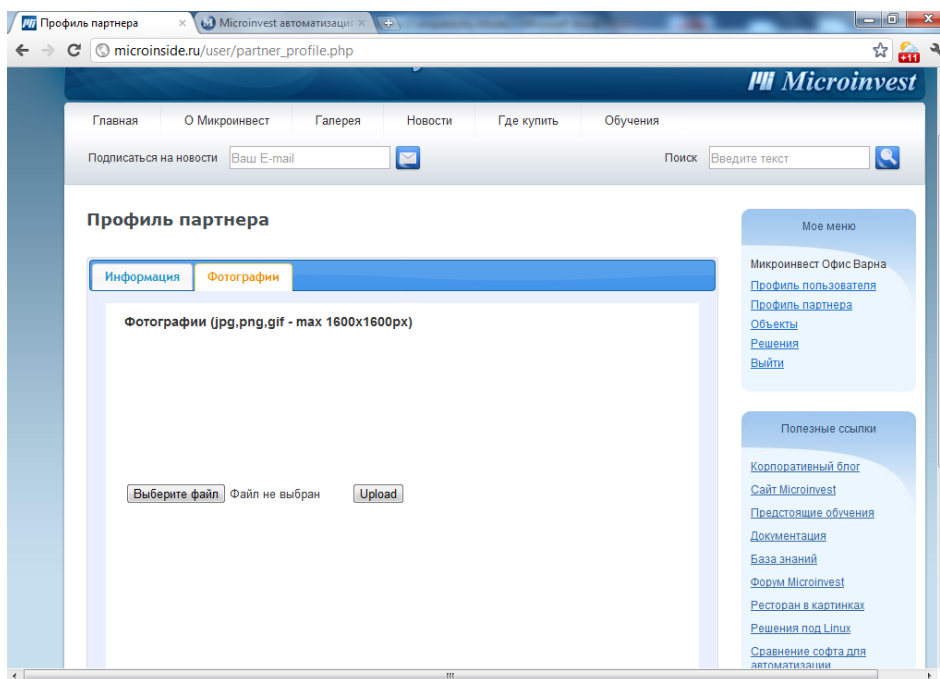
Профиль партнера
Microinvest автоматизаци
microinside.ru/user/partner_profile.php
+11
Microinvest

Главная
О Микроинвест
Галерея
Новости
Где купить
Обучения

Подписаться на новости
Ваш E-mail
Поиск
Введите текст

Профиль партнера

Информация
Фотографии

Фотографии (jpg,png,gif - max 1600x1600px)

Выберите файл
Файл не выбран
Upload

Мое меню

Микроинвест Офис Варна
Профиль пользователя
Профиль партнера
Объекты
Решения
Выйти

Полезные ссылки

Корпоративный блог
Сайт Microinvest
Предстоящие обучения
Документация
База знаний
Форум Microinvest
Ресторан в картинках
Решения под Linux
Сравнение софта для автоматизации